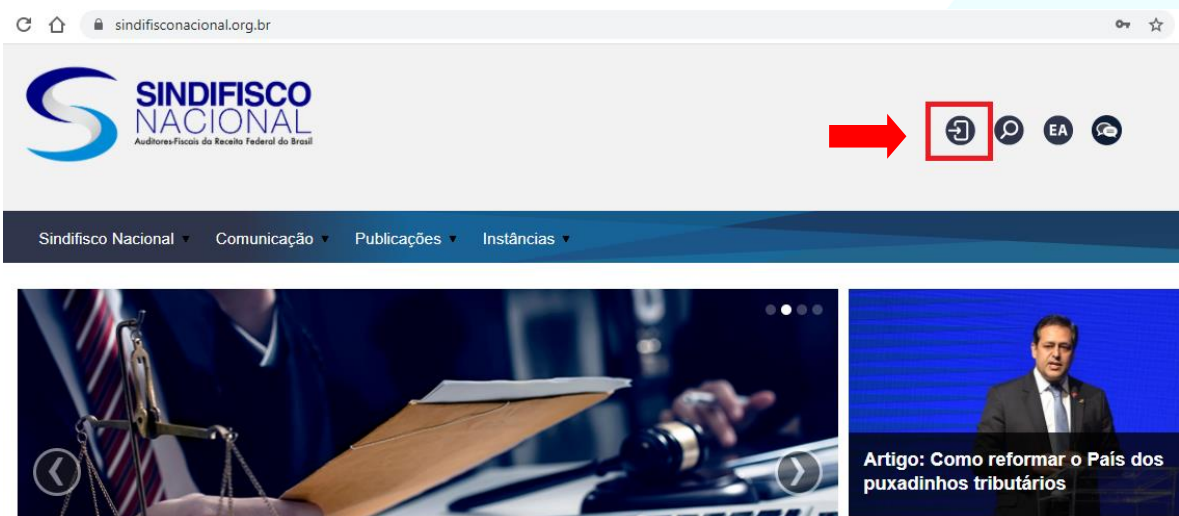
sindifisconacional.org.br

SINDIFISCO NACIONAL
Auditores-Fiscais da Receita Federal do Brasil

EA

Sindifisco Nacional Comunicação Publicações Instâncias

Artigo: Como reformar o País dos puxadinhos tributários